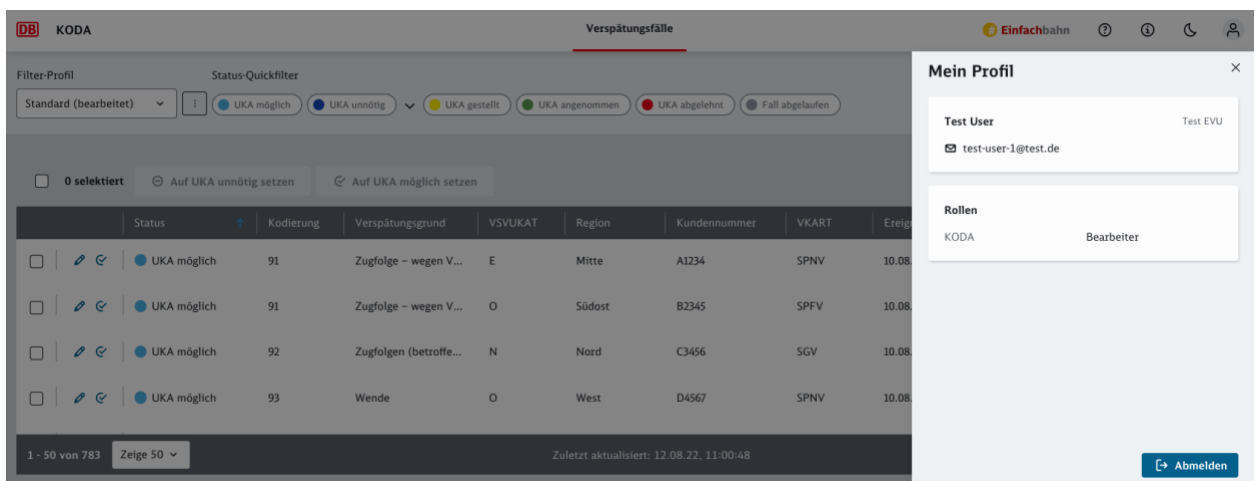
DB KODA

Verspätungsfälle

Einfachbahn

Filter-Profil

Status-Quickfilter

Standard (bearbeitet)

UKA möglich UKA unnötig UKA gestellt UKA angenommen UKA abgelehnt Fall abgelaufen

0 selektiert

Auf UKA unnötig setzen

Auf UKA möglich setzen

| | Status | Kodierung | Verspätungsgrund | VSVUKAT | Region | Kundennummer | VKART | Ereig |
|---|---|---|---|---|---|---|---|---|
| | UKA möglich | 91 | Zugfolge - wegen V... | E | Mitte | A1234 | SPNV | 10.08. |
| | UKA möglich | 91 | Zugfolge - wegen V... | O | Südost | B2345 | SPFV | 10.08. |
| | UKA möglich | 92 | Zugfolgen (betroffe... | N | Nord | C3456 | SGV | 10.08. |
| | UKA möglich | 93 | Wende | O | West | D4567 | SPNV | 10.08. |

1 - 50 von 783

Zeige 50

Zuletzt aktualisiert: 12.08.22, 11:00:48

Mein Profil

Test User

Test EVU

test-user-1@test.de

Rollen

KODA

Bearbeiter

Abmelden